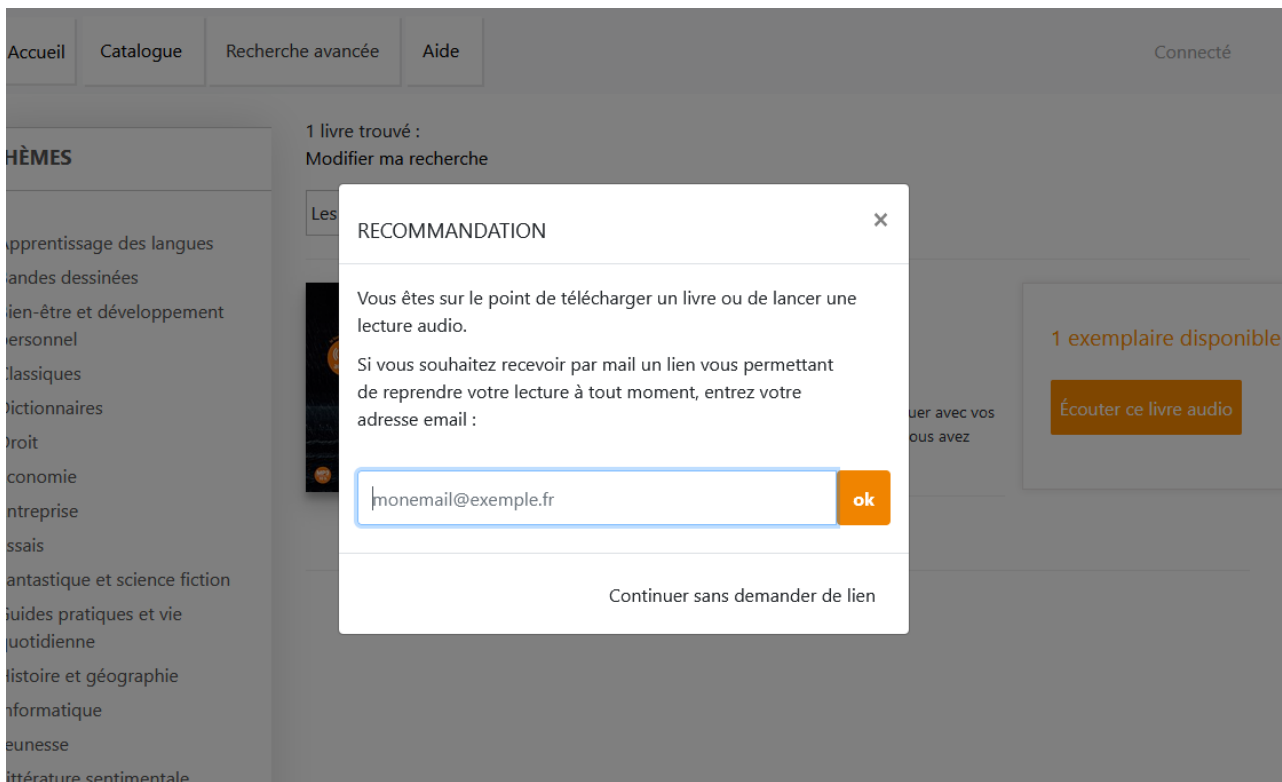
Accueil Catalogue Recherche avancée Aide

Connecté

HÈMES

pprentissage des langues
andes dessinées
ien-être et développement personnel
lassiques
ictionnaires
roit
conomie
ntreprise
ssais
antastique et science fiction
uides pratiques et vie uotidienne
istoire et géographie
nformatique
eunesse
ittérature sentimentale

1 livre trouvé :
Modifier ma recherche

Les

uer avec vos
ous avez

1 exemplaire disponible

Écouter ce livre audio

RECOMMANDATION

×

Vous êtes sur le point de télécharger un livre ou de lancer une lecture audio.

Si vous souhaitez recevoir par mail un lien vous permettant de reprendre votre lecture à tout moment, entrez votre adresse email :

monemail@exemple.fr

ok

Continuer sans demander de lien